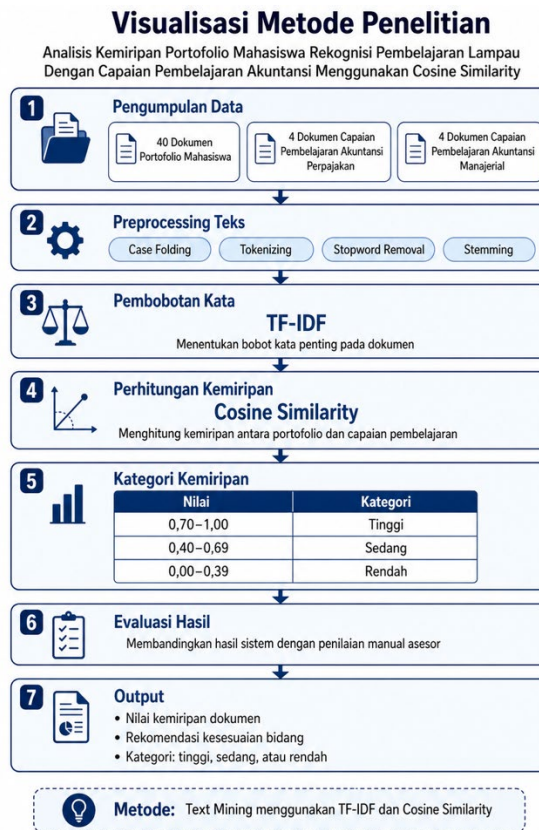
Visualisasi Metode Penelitian

Analisis Kemiripan Portofolio Mahasiswa Rekognisi Pembelajaran Lampau Dengan Capaian Pembelajaran Akuntansi Menggunakan Cosine Similarity

1 Pengumpulan Data

40 Dokumen Portofolio Mahasiswa

4 Dokumen Capaian Pembelajaran Akuntansi Perpajakan

4 Dokumen Capaian Pembelajaran Akuntansi Manajerial

2 Preprocessing Teks

Case Folding

Tokenizing

Stopword Removal

Stemming

3 Pembobotan Kata

TF-IDF

Menentukan bobot kata penting pada dokumen

4 Perhitungan Kemiripan

Cosine Similarity

Menghitung kemiripan antara portofolio dan capaian pembelajaran

5 Kategori Kemiripan

| Nilai | Kategori |
|---|---|
| 0,70–1,00 | Tinggi |
| 0,40–0,69 | Sedang |
| 0,00–0,39 | Rendah |

6 Evaluasi Hasil

Membandingkan hasil sistem dengan penilaian manual asesor

7 Output

• Nilai kemiripan dokumen
• Rekomendasi kesesuaian bidang
• Kategori: tinggi, sedang, atau rendah

Metode: Text Mining menggunakan TF-IDF dan Cosine Similarity